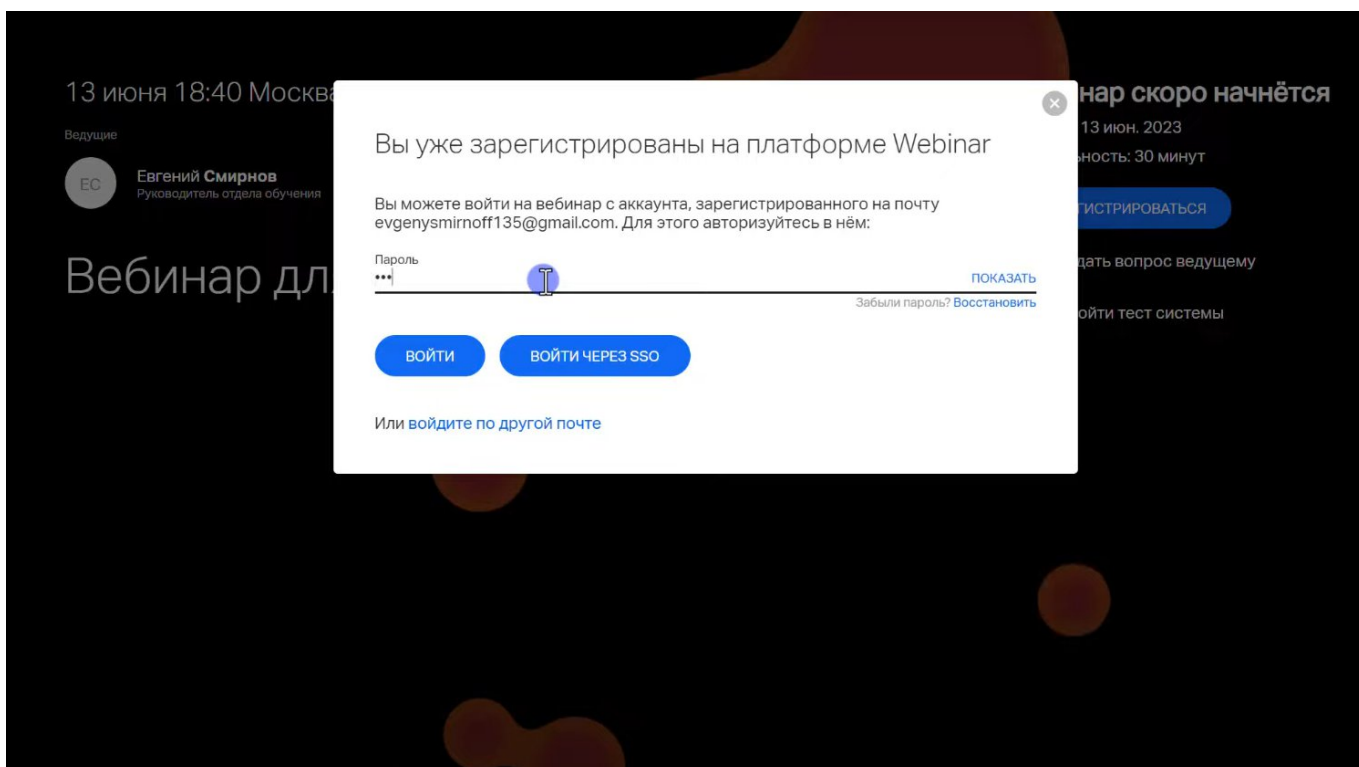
13 июня 18:40 Москва

Ведущие

ЕС Евгений Смирнов
Руководитель отдела обучения

Вебинар дл

нар скоро начнётся
13 июн. 2023
ность: 30 минут

ГИСТРИРОВАТЬСЯ

дать вопрос ведущему

ойти тест системы

Вы уже зарегистрированы на платформе Webinar

Вы можете войти на вебинар с аккаунта, зарегистрированного на почту evgenysmirnoff135@gmail.com. Для этого авторизуйтесь в нём:

Пароль
•••
ПОКАЗАТЬ

Забыли пароль? Восстановить

ВОЙТИ
ВОЙТИ ЧЕРЕЗ SSO

Или войдите по другой почте